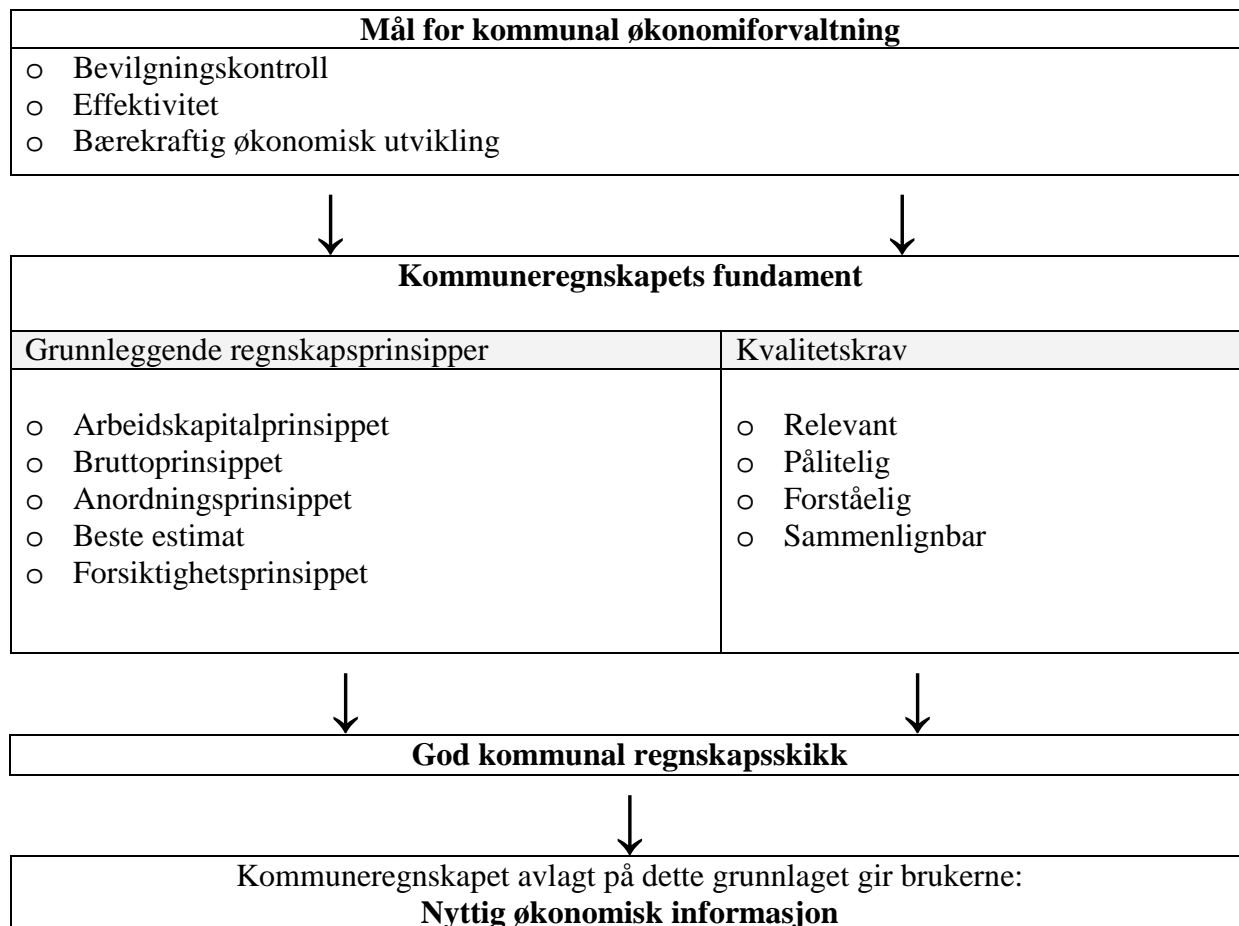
**Mål for kommunal økonomiforvaltning**

- o Bevilgningskontroll
- o Effektivitet
- o Bærekraftig økonomisk utvikling

**Kommuneregnskapets fundament**

| Grunnleggende regnskapsprinsipper | Kvalitetskrav |
|---|---|
| o Arbeidskapitalprinsippet<br>o Bruttoprinsippet<br>o Anordningsprinsippet<br>o Beste estimat<br>o Forsiktighetsprinsippet | o Relevant<br>o Pålitelig<br>o Forståelig<br>o Sammenlignbar |

**God kommunal regnskapsskikk**

Kommuneregnskapet avlagt på dette grunnlaget gir brukerne:
**Nyttig økonomisk informasjon**